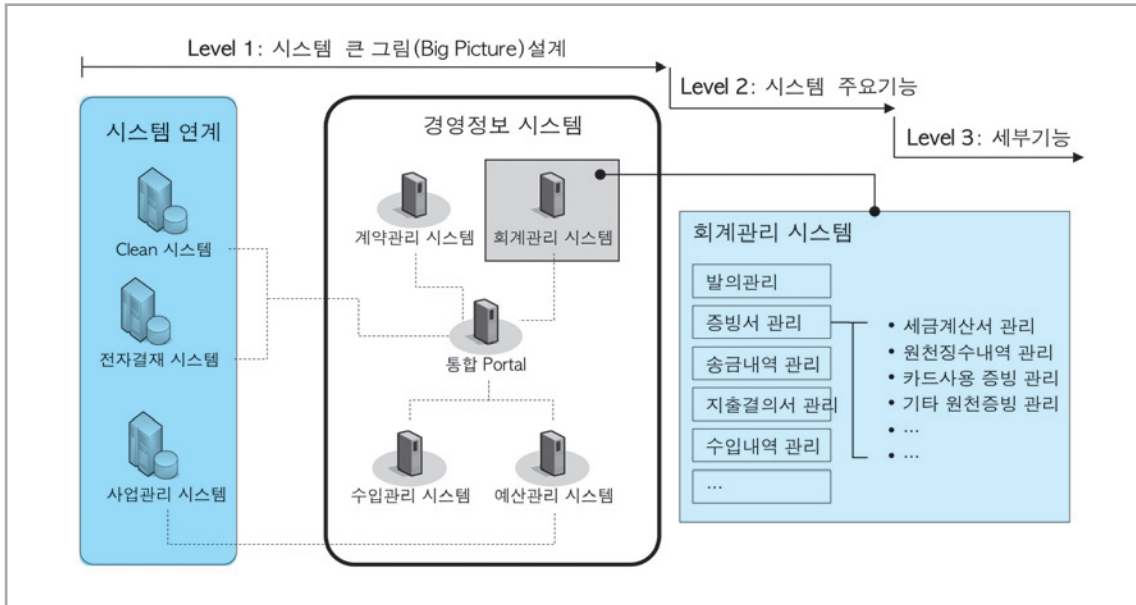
Level 1: 시스템 큰 그림(Big Picture) 설계

Level 2: 시스템 주요기능

Level 3: 세부기능

시스템 연계

Clean 시스템

전자결재 시스템

사업관리 시스템

경영정보 시스템

계약관리 시스템

회계관리 시스템

통합 Portal

수입관리 시스템

예산관리 시스템

회계관리 시스템

발의관리

증빙서 관리

송금내역 관리

지출결의서 관리

수입내역 관리

...

• 세금계산서 관리
• 원천징수내역 관리
• 카드사용 증빙 관리
• 기타 원천증빙 관리
• ...
• ...